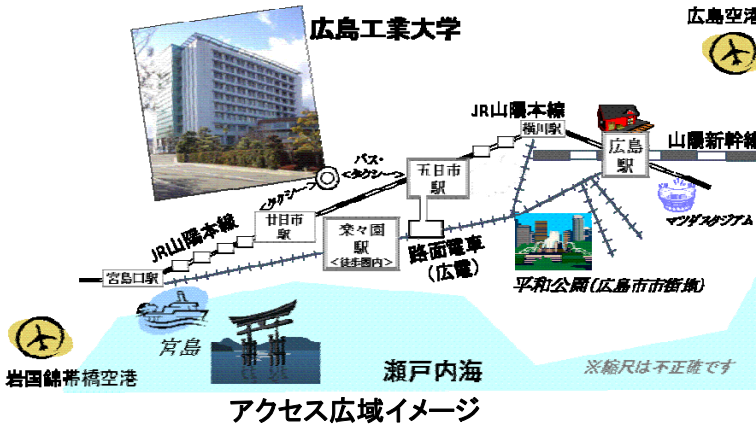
広島工業大学

広島空港

JR山陽本線

横川駅

広島駅

山陽新幹線

マツダスタジアム

バス・<タクシー>

<タクシー>

五日市駅

廿日市駅

JR山陽本線

楽々園駅
<徒歩圏内>

路面電車
(広電)

平和公園(広島市市街地)

宮島口駅

宮島

岩国錦帯橋空港

瀬戸内海

※縮尺は不正確です

アクセス広域イメージ